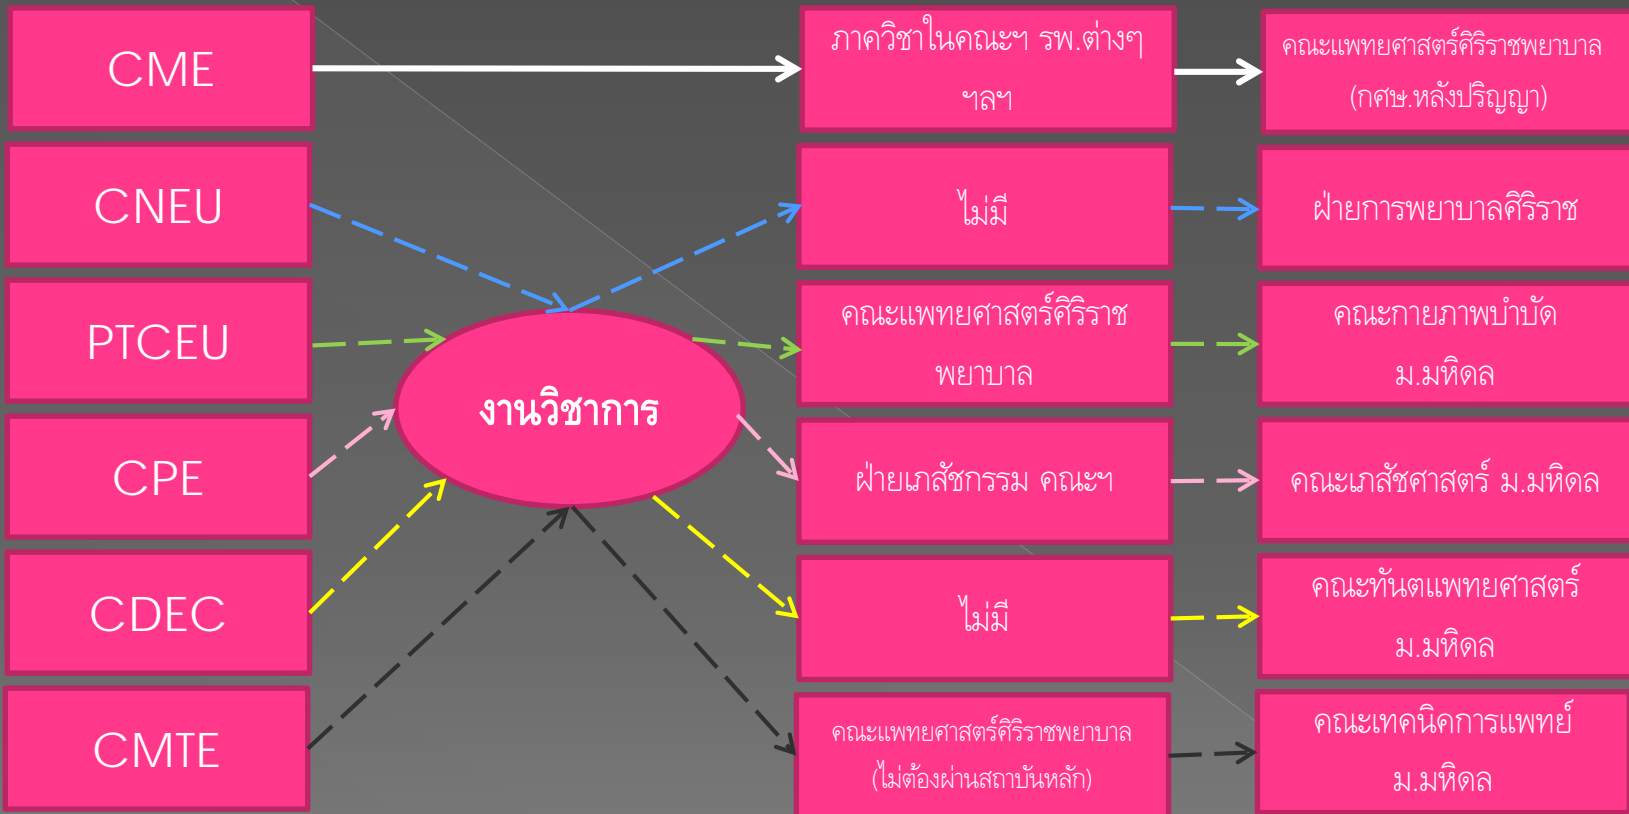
CME

CNEU

PTCEU

CPE

CDEC

CMTE

งานวิชาการ

ภาควิชาในคณะฯ รพ.ต่างๆ ฯลฯ

ไม่มี

คณะแพทยศาสตร์ศิริราชพยาบาล

ฝ่ายเภสัชกรรม คณะฯ

ไม่มี

คณะแพทยศาสตร์ศิริราชพยาบาล (ไม่ต้องผ่านสถาบันหลัก)

คณะแพทยศาสตร์ศิริราชพยาบาล (กศษ.หลังปริญญา)

ฝ่ายการพยาบาลศิริราช

คณะกายภาพบำบัด ม.มหิดล

คณะเภสัชศาสตร์ ม.มหิดล

คณะทันตแพทยศาสตร์ ม.มหิดล

คณะเทคนิคการแพทย์ ม.มหิดล